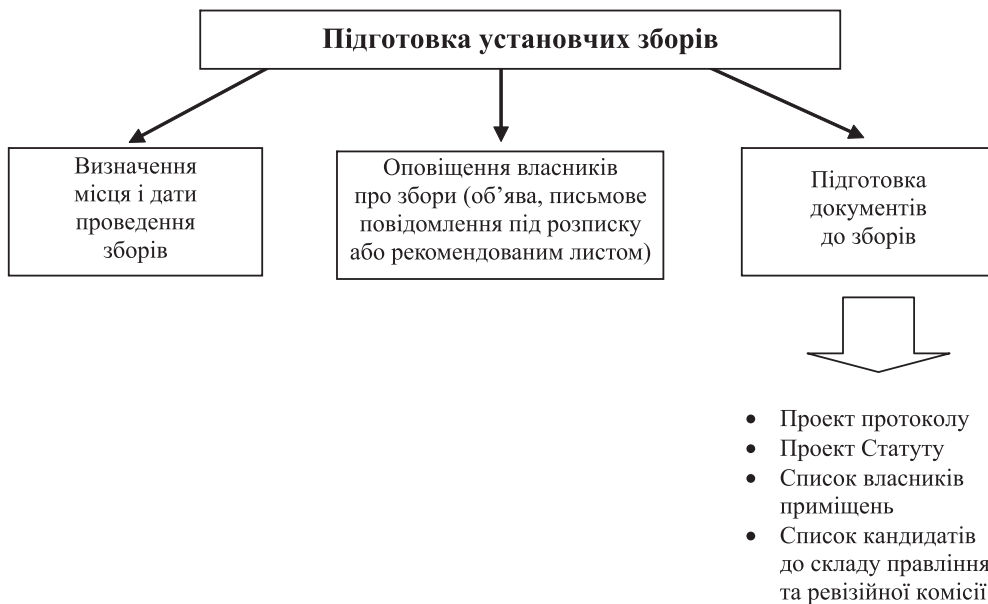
Підготовка установчих зборів

Визначення місця і дати проведення зборів

Оповіщення власників про збори (об'ява, письмове повідомлення під розписку або рекомендованим листом)

Підготовка документів до зборів

- Проект протоколу
- Проект Статуту
- Список власників приміщень
- Список кандидатів до складу правління та ревізійної комісії